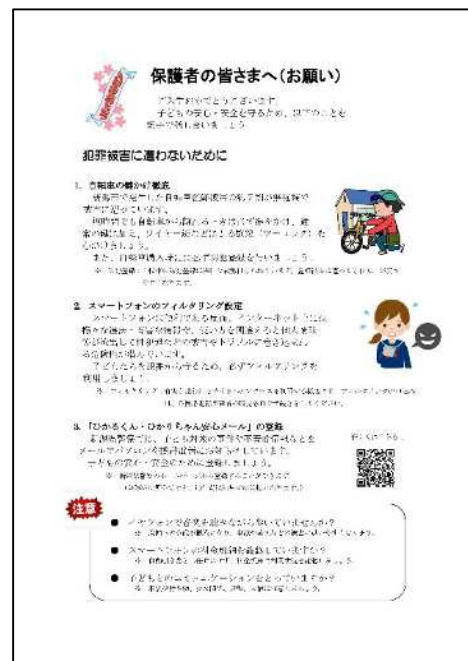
保護者の皆さまへ（お願い）

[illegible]
子どもの安心・安全を守るため、以下のことを
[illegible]

犯罪被害に遭わないために

1. 自転車の鍵かけ徹底
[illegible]

2. スマートフォンのフィルタリング設定
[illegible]

3. 「ひかるくん・ひかりちゃん安心メール」の登録
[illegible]

注意
● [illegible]
● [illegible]
● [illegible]